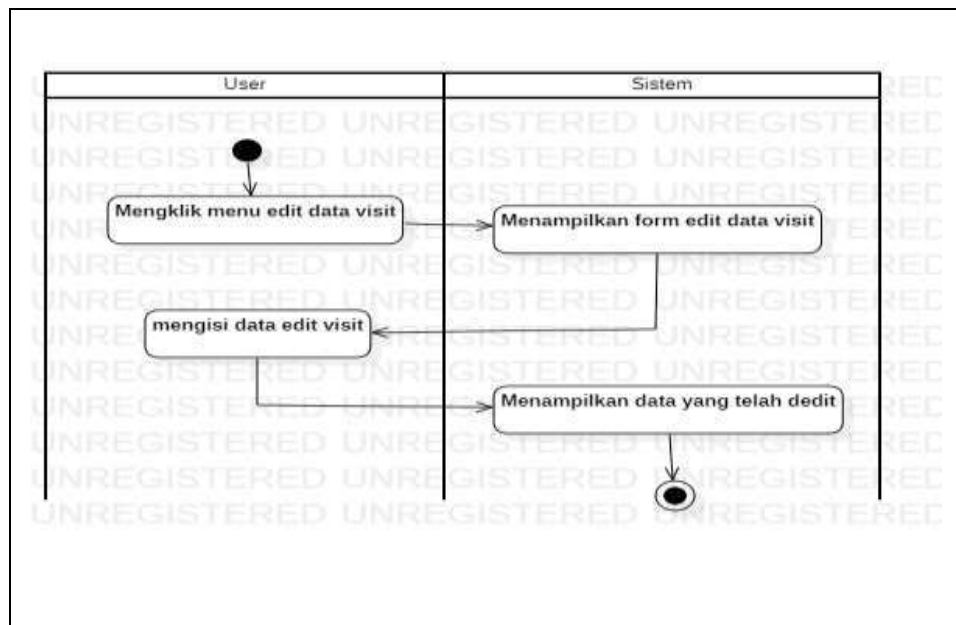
| User | Sistem |
|---|---|
| Mengklik menu edit data visit | Menampilkan form edit data visit |
| mengisi data edit visit | Menampilkan data yang telah dedit |

UNREGISTERED UNREGISTERED UNREGISTERED
UNREGISTERED UNREGISTERED UNREGISTERED
UNREGISTERED UNREGISTERED UNREGISTERED
UNREGISTERED UNREGISTERED UNREGISTERED
UNREGISTERED UNREGISTERED UNREGISTERED
UNREGISTERED UNREGISTERED UNREGISTERED
UNREGISTERED UNREGISTERED UNREGISTERED
UNREGISTERED UNREGISTERED UNREGISTERED
UNREGISTERED UNREGISTERED UNREGISTERED
UNREGISTERED UNREGISTERED UNREGISTERED
UNREGISTERED UNREGISTERED UNREGISTERED
UNREGISTERED UNREGISTERED UNREGISTERED
UNREGISTERED UNREGISTERED UNREGISTERED